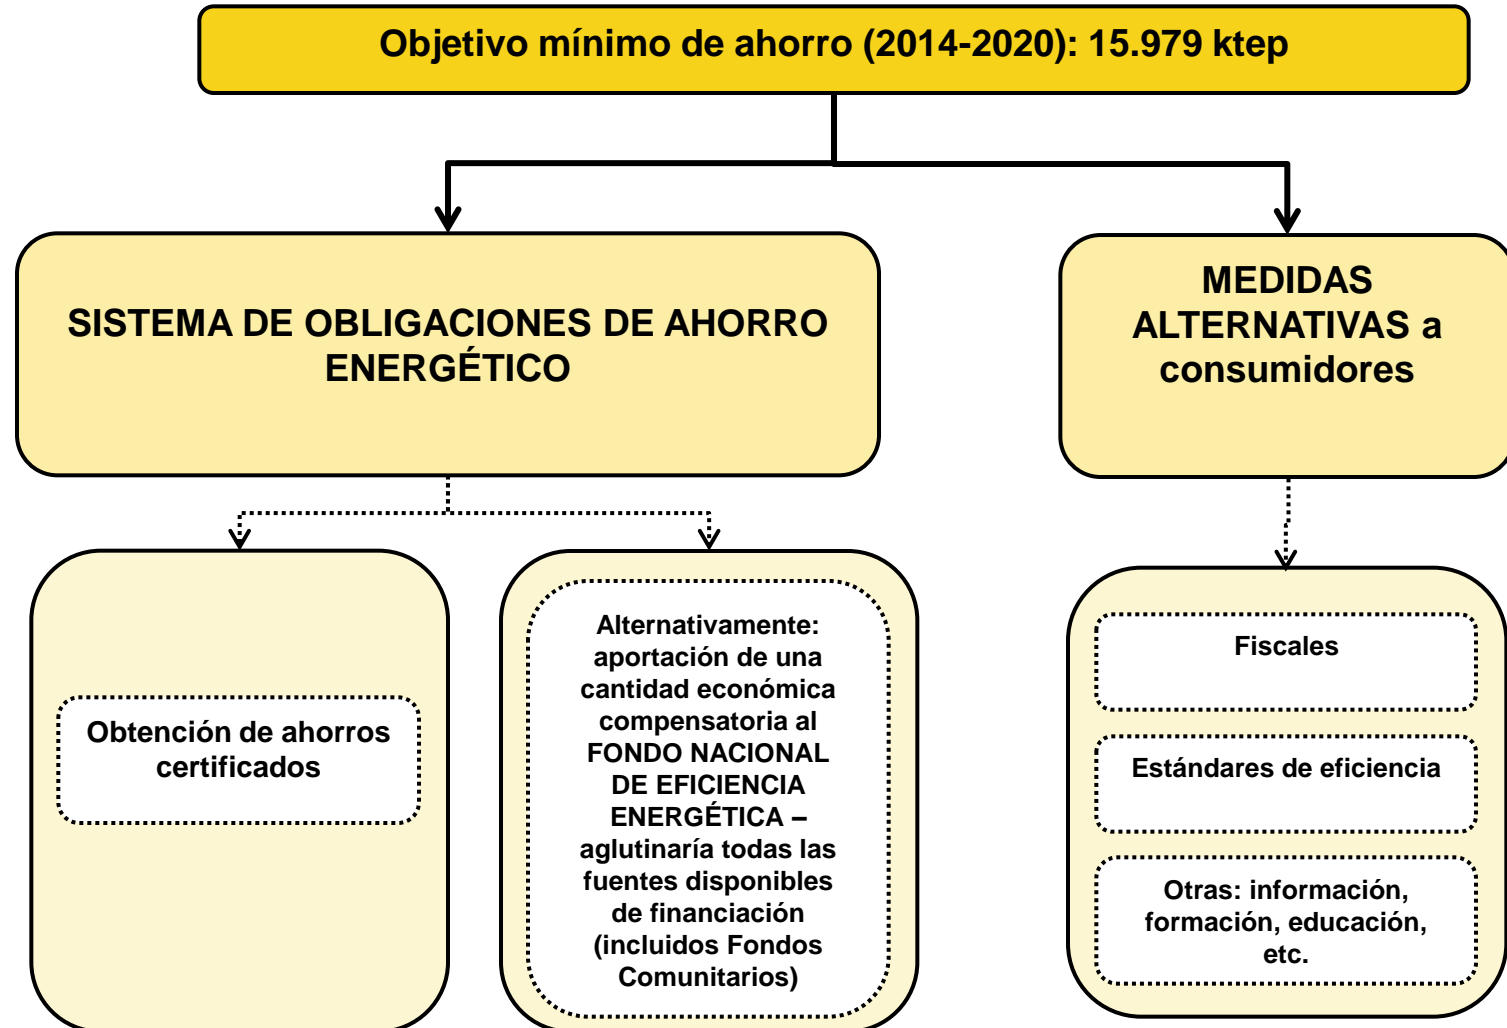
Objetivo mínimo de ahorro (2014-2020): 15.979 ktep

SISTEMA DE OBLIGACIONES DE AHORRO ENERGÉTICO

MEDIDAS ALTERNATIVAS a consumidores

Obtención de ahorros certificados

Alternativamente: aportación de una cantidad económica compensatoria al FONDO NACIONAL DE EFICIENCIA ENERGÉTICA – aglutinaría todas las fuentes disponibles de financiación (incluidos Fondos Comunitarios)

Fiscales

Estándares de eficiencia

Otras: información, formación, educación, etc.